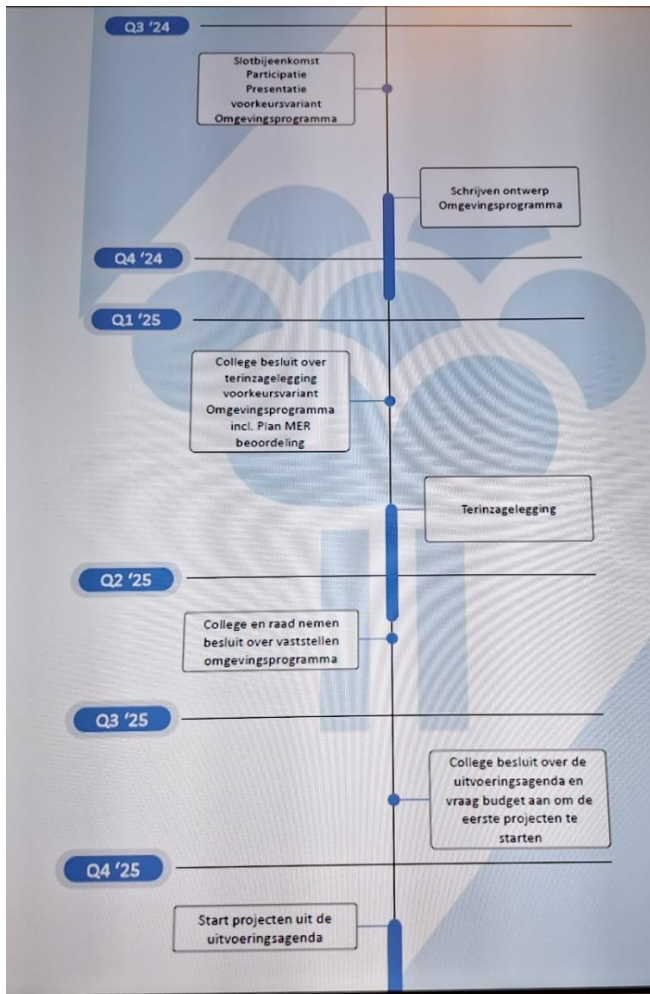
Q3 '24

Slotbijeenkomst Participatie Presentatie voorkeursvariant Omgevingsprogramma

Schrijven ontwerp Omgevingsprogramma

Q4 '24

Q1 '25

College besluit over terinzagelegging voorkeursvariant Omgevingsprogramma incl. Plan MER beoordeling

Terinzagelegging

Q2 '25

College en raad nemen besluit over vaststellen omgevingsprogramma

Q3 '25

College besluit over de uitvoeringsagenda en vraag budget aan om de eerste projecten te starten

Q4 '25

Start projecten uit de uitvoeringsagenda